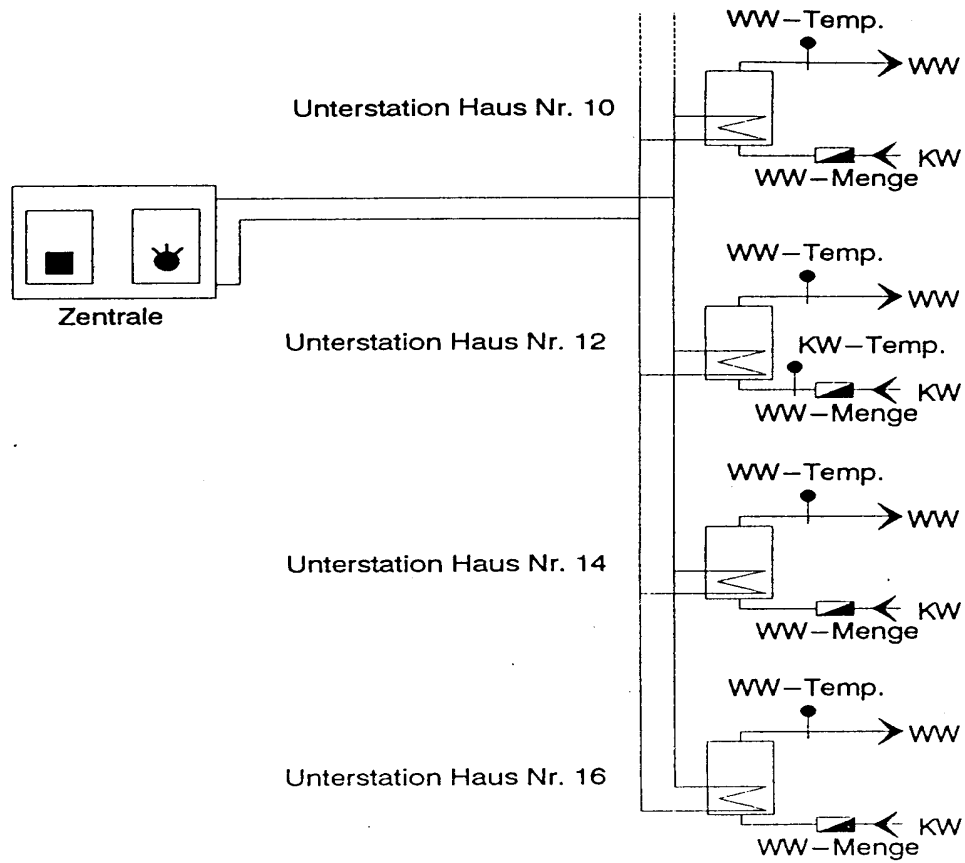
WW–Temp.
WW
Unterstation Haus Nr. 10
KW
WW–Menge
Zentrale
WW–Temp.
WW
Unterstation Haus Nr. 12
KW–Temp.
KW
WW–Menge
WW–Temp.
WW
Unterstation Haus Nr. 14
KW
WW–Menge
WW–Temp.
WW
Unterstation Haus Nr. 16
KW
WW–Menge